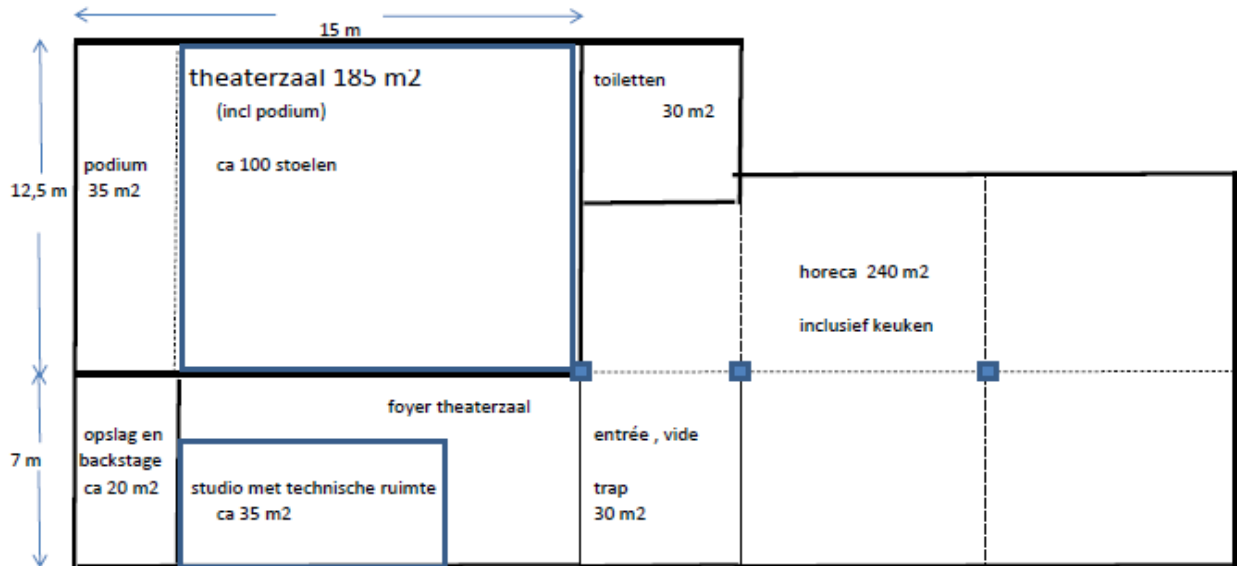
15 m

theaterzaal 185 m2
(incl podium)
ca 100 stoelen

toiletten
30 m2

12,5 m

podium
35 m2

horeca 240 m2
inclusief keuken

foyer theaterzaal

7 m

opslag en backstage
ca 20 m2

studio met technische ruimte
ca 35 m2

entrée , vide
trap
30 m2